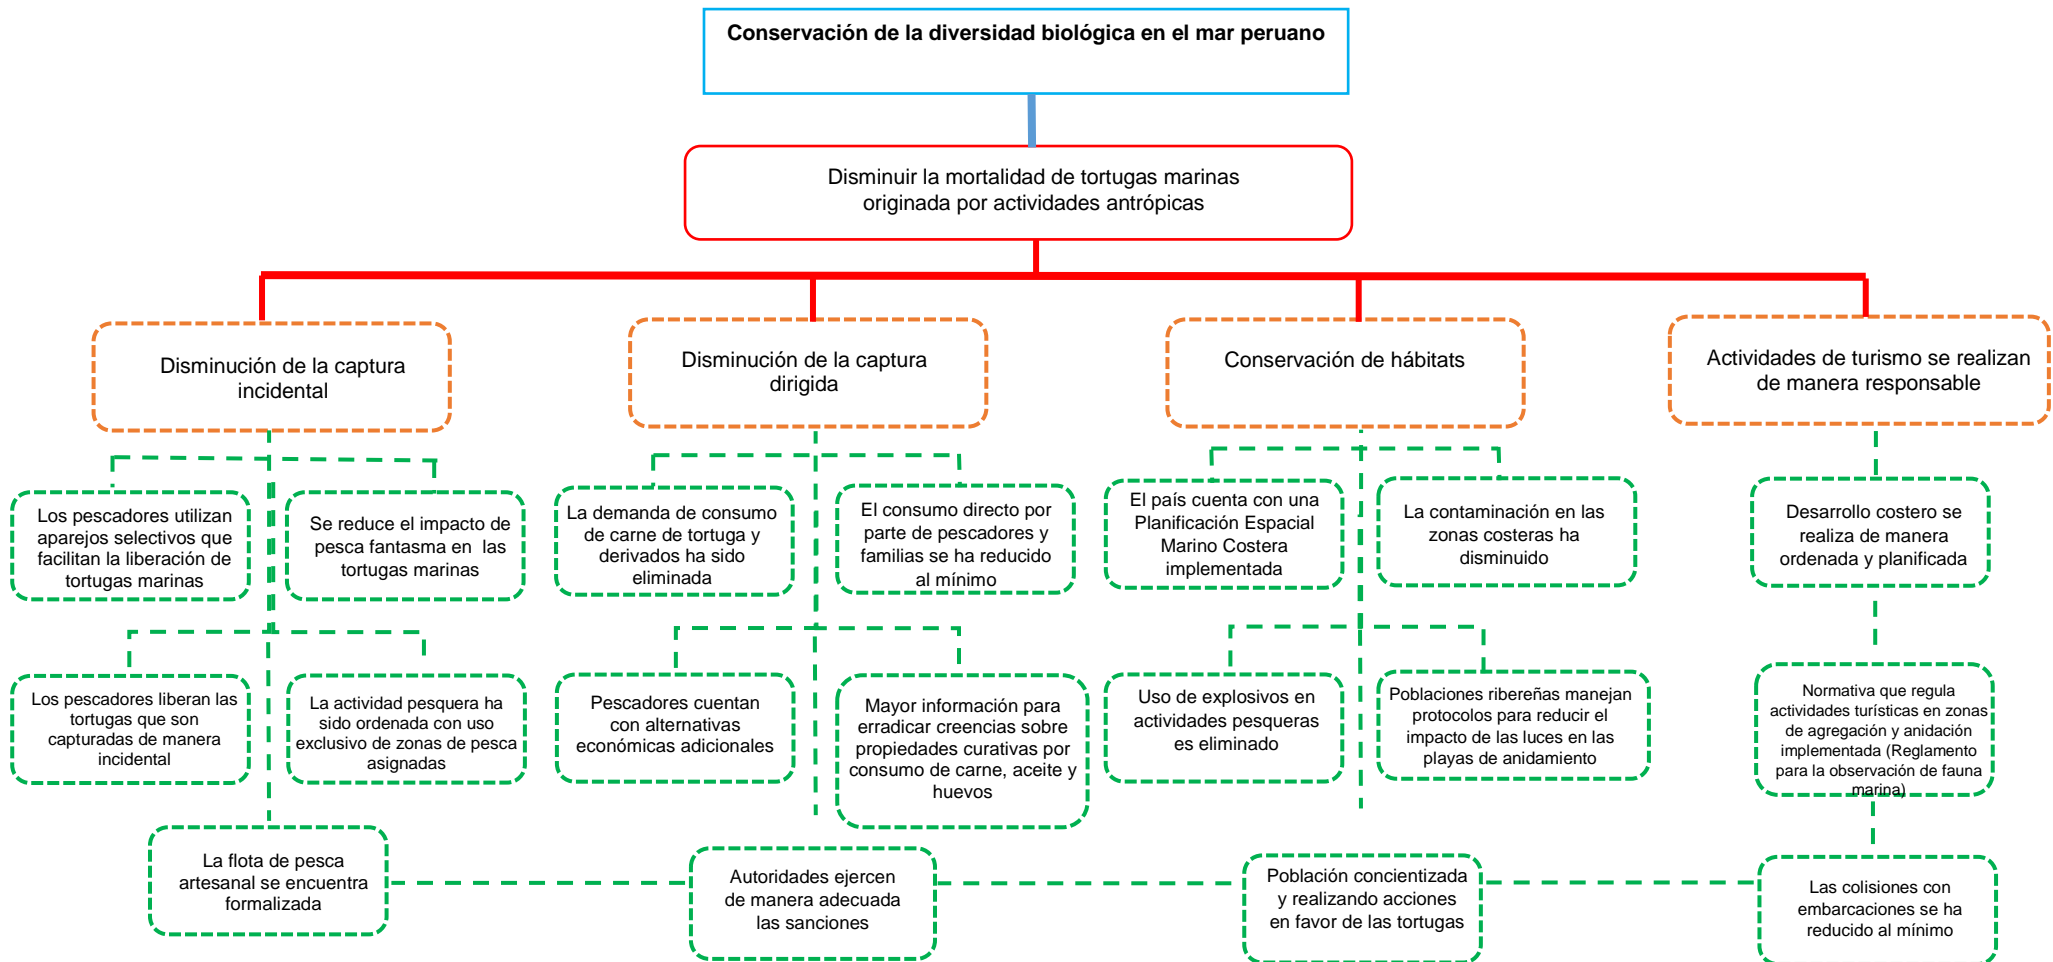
Conservación de la diversidad biológica en el mar peruano

Disminuir la mortalidad de tortugas marinas originada por actividades antrópicas

Disminución de la captura incidental

Los pescadores utilizan aparejos selectivos que facilitan la liberación de tortugas marinas

Se reduce el impacto de pesca fantasma en las tortugas marinas

Los pescadores liberan las tortugas que son capturadas de manera incidental

La actividad pesquera ha sido ordenada con uso exclusivo de zonas de pesca asignadas

La flota de pesca artesanal se encuentra formalizada

Disminución de la captura dirigida

La demanda de consumo de carne de tortuga y derivados ha sido eliminada

El consumo directo por parte de pescadores y familias se ha reducido al mínimo

Pescadores cuentan con alternativas económicas adicionales

Mayor información para erradicar creencias sobre propiedades curativas por consumo de carne, aceite y huevos

Autoridades ejercen de manera adecuada las sanciones

Conservación de hábitats

El país cuenta con una Planificación Espacial Marino Costera implementada

La contaminación en las zonas costeras ha disminuido

Uso de explosivos en actividades pesqueras es eliminado

Poblaciones ribereñas manejan protocolos para reducir el impacto de las luces en las playas de anidamiento

Población concientizada y realizando acciones en favor de las tortugas

Actividades de turismo se realizan de manera responsable

Desarrollo costero se realiza de manera ordenada y planificada

Normativa que regula actividades turísticas en zonas de agregación y anidación implementada (Reglamento para la observación de fauna marina)

Las colisiones con embarcaciones se ha reducido al mínimo